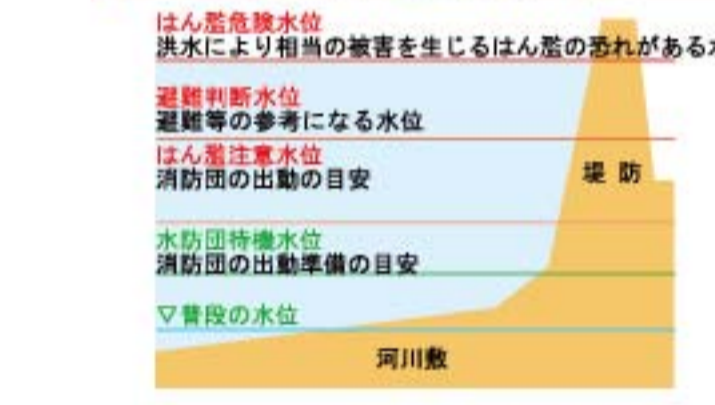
はん濫危険水位
洪水により相当の被害を生じるはん濫の恐れがある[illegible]

避難判断水位
避難等の参考になる水位

はん濫注意水位
消防団の出動の目安

堤 防

水防団待機水位
消防団の出動準備の目安

▽普段の水位

河川敷